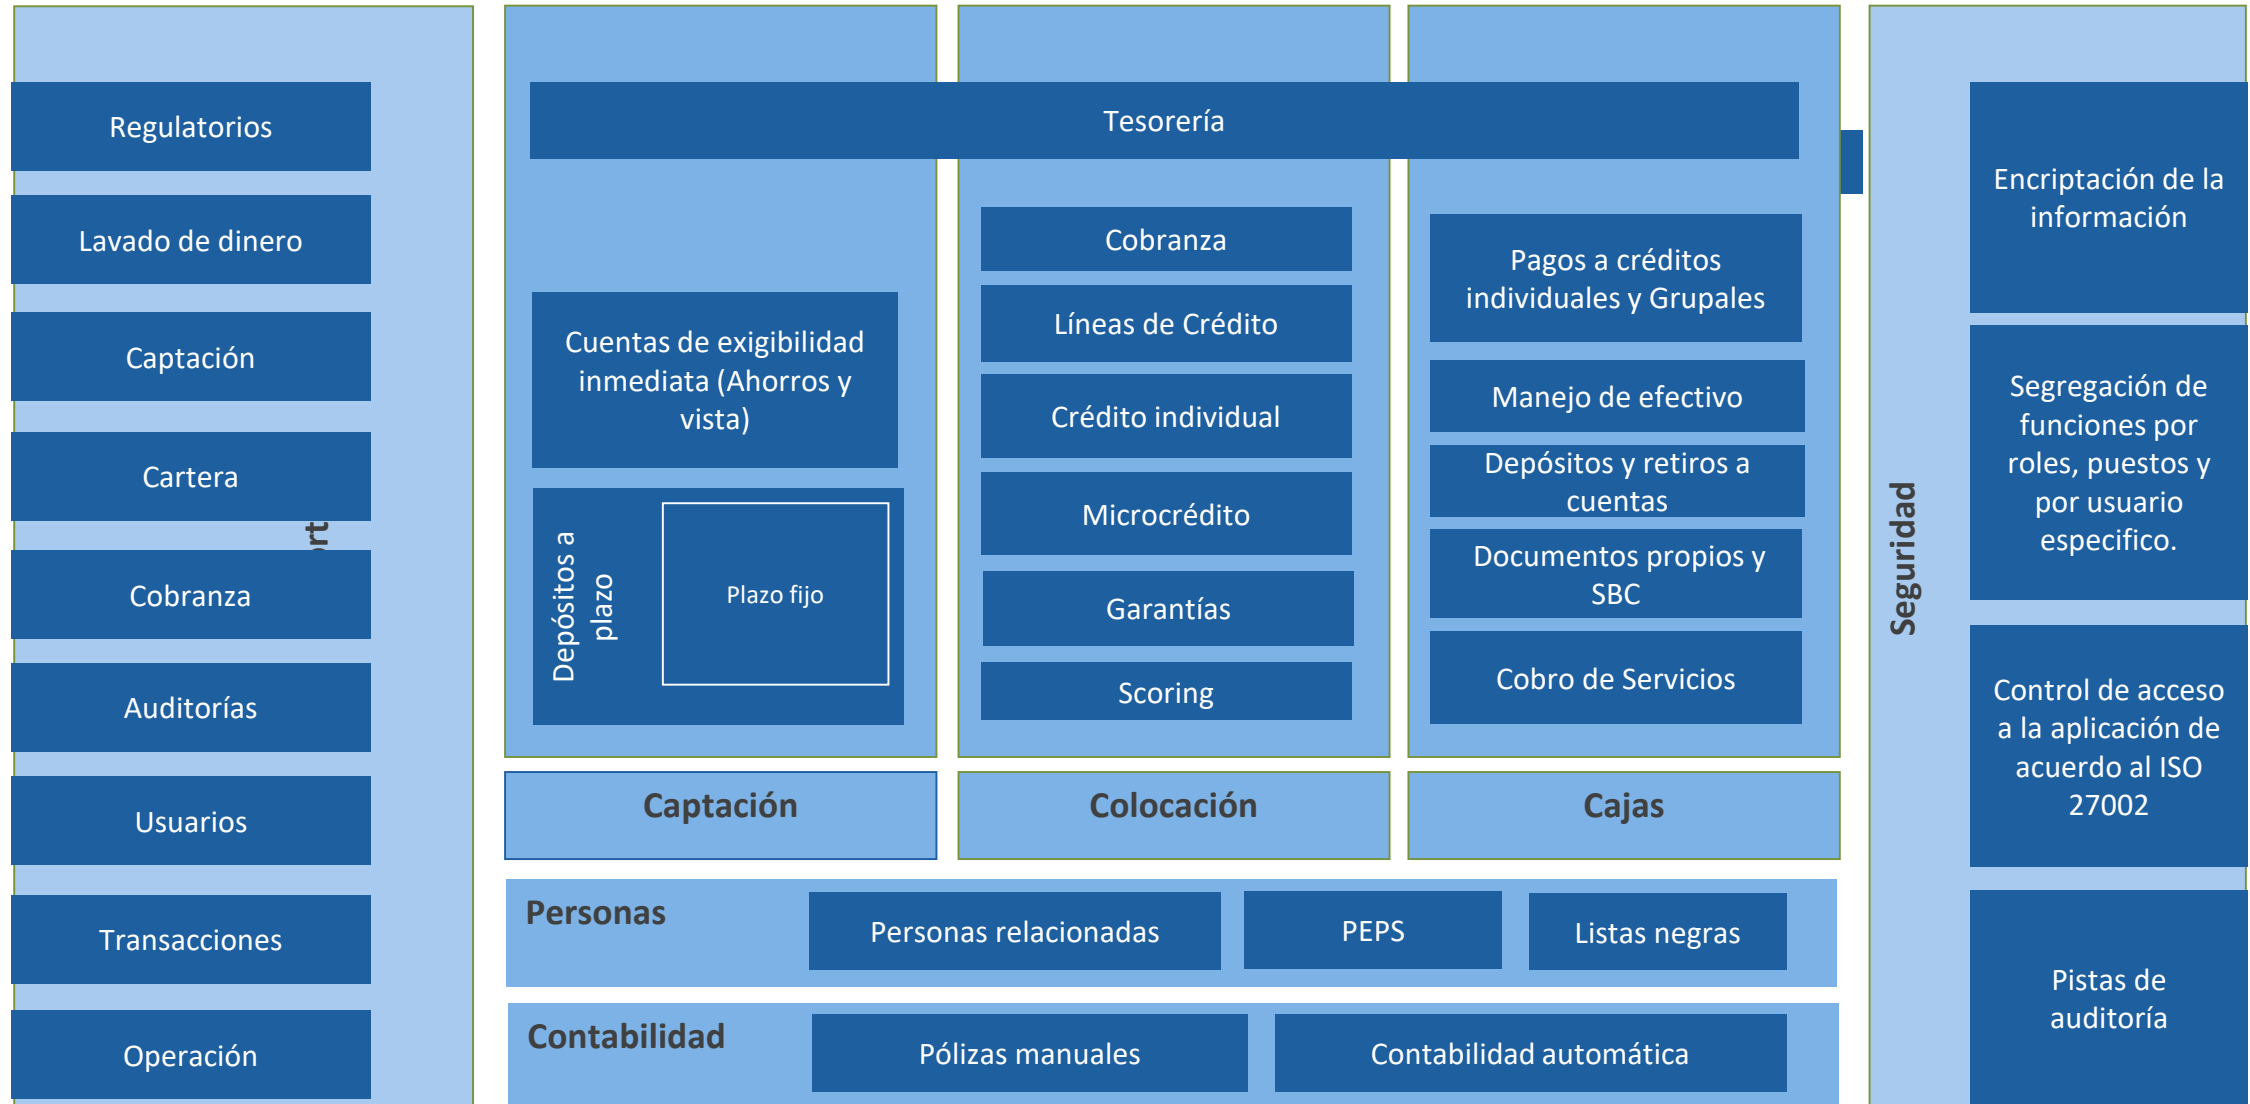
Regulatorios

Lavado de dinero

Captación

Cartera

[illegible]rt

Cobranza

Auditorías

Usuarios

Transacciones

Operación

Tesorería

Cuentas de exigibilidad inmediata (Ahorros y vista)

Depósitos a plazo

Plazo fijo

Cobranza

Líneas de Crédito

Crédito individual

Microcrédito

Garantías

Scoring

Pagos a créditos individuales y Grupales

Manejo de efectivo

Depósitos y retiros a cuentas

Documentos propios y SBC

Cobro de Servicios

Captación

Colocación

Cajas

Personas

Personas relacionadas

PEPS

Listas negras

Contabilidad

Pólizas manuales

Contabilidad automática

Seguridad

Encriptación de la información

Segregación de funciones por roles, puestos y por usuario especifico.

Control de acceso a la aplicación de acuerdo al ISO 27002

Pistas de auditoría